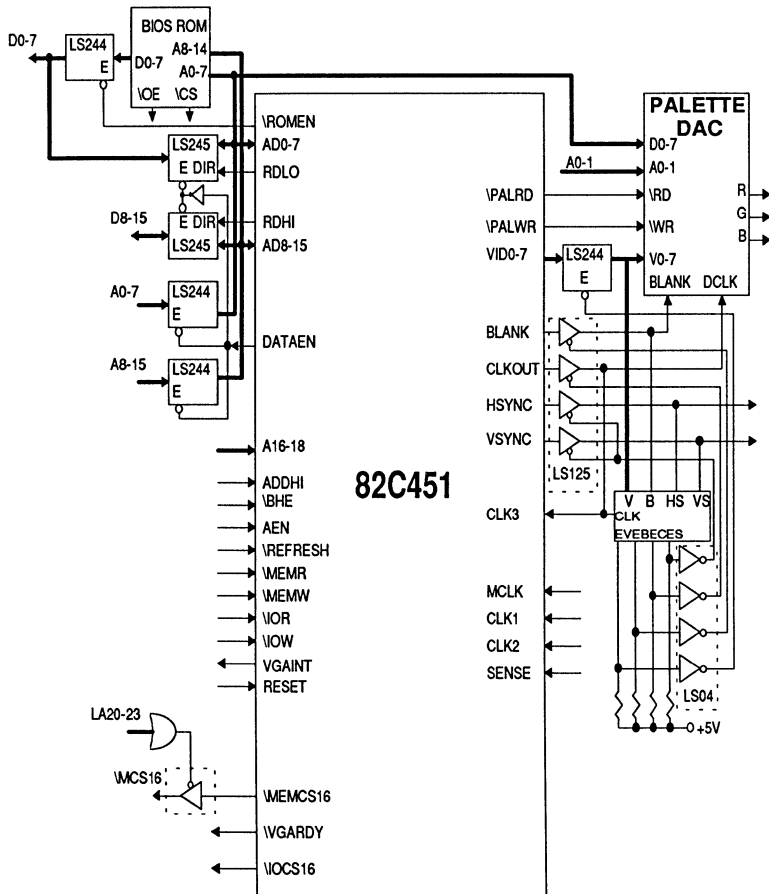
BIOS ROM
D0-7
LS244
E
D0-7
A8-14
A0-7
\OE
\CS
\ROMEN
PALETTE DAC
D0-7
A0-1
A0-1
\RD
\WR
V0-7
BLANK
DCLK
R
G
B
LS245
E DIR
AD0-7
RDLO
D8-15
E DIR
LS245
RDHI
AD8-15
\PALRD
\PALWR
VID0-7
LS244
E
A0-7
LS244
E
DATAEN
A8-15
LS244
E
BLANK
CLKOUT
HSYNC
VSYNC
LS125
A16-18
ADDHI
\BHE
AEN
\REFRESH
\MEMR
\MEMW
\IOR
\IOW
VGAINT
RESET
82C451
CLK3
V
B
HS
VS
CLK
EVEBECES
MCLK
CLK1
CLK2
SENSE
LS04
+5V
LA20-23
\MCS16
\MEMCS16
\VGARDY
\IOCS16